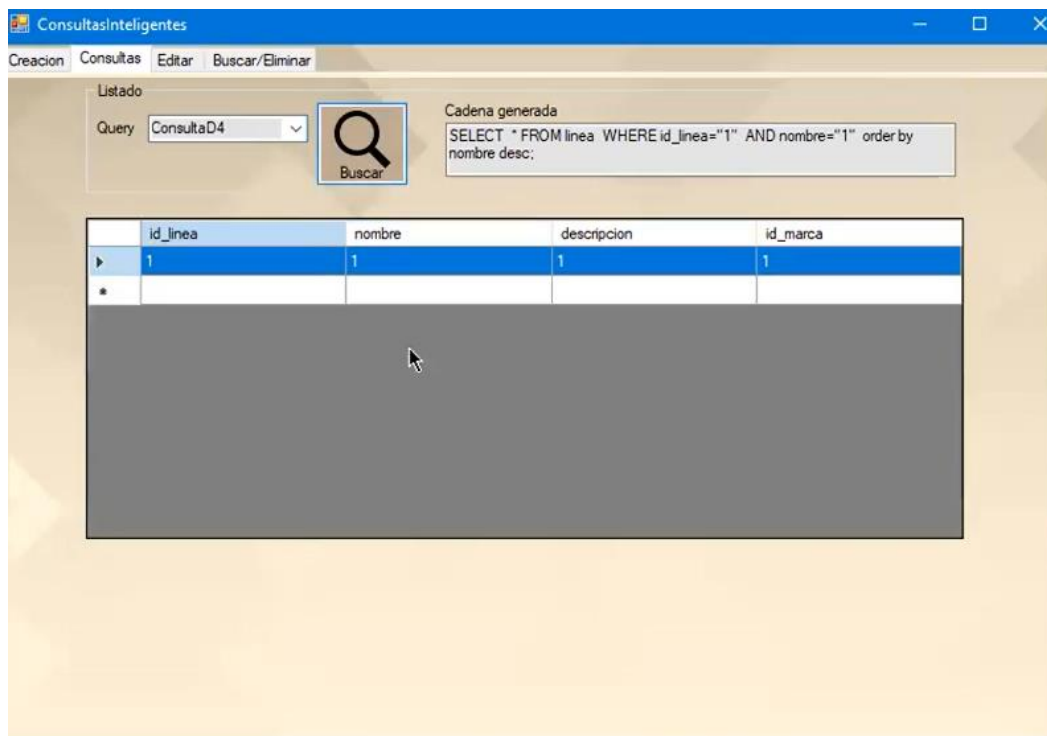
ConsultasInteligentes

Creacion | Consultas | Editar | Buscar/Eliminar

Listado

Query ConsultaD4

Buscar

Cadena generada

SELECT * FROM linea WHERE id_linea="1" AND nombre="1" order by nombre desc;

| | id_linea | nombre | descripcion | id_marca |
|---|---|---|---|---|
| ▸ | 1 | 1 | 1 | 1 |
| * | | | | |